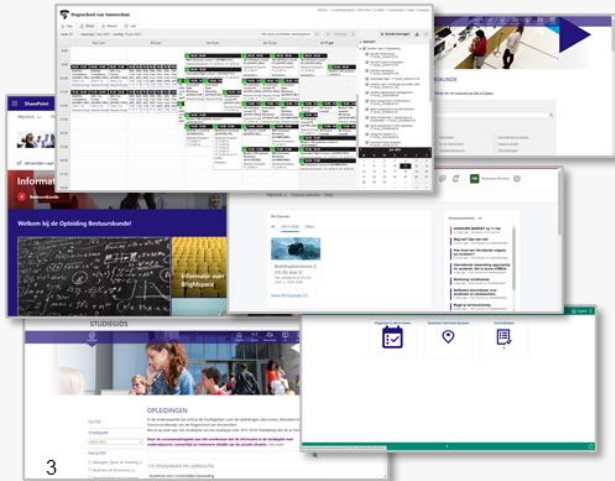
Hogeschool van Amsterdam

SharePoint

Informat

Welkom bij de Opleiding Bedrijfskunde!

Informatie over Brightspace

KUNDE

My Courses

Bedrijfsadministratie 2

View All Courses

STUDIEGIDS

OPLEIDINGEN

FILTER

3